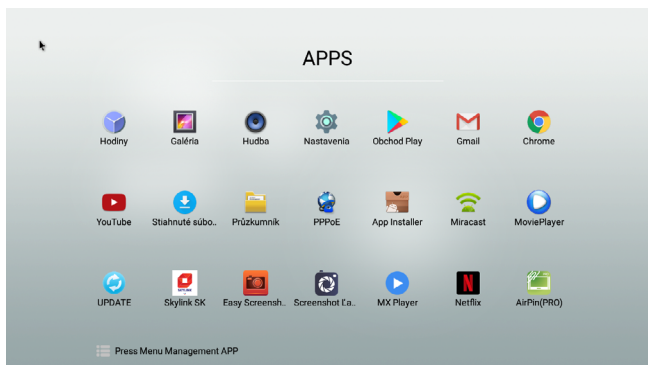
APPS

Hodiny
Galéria
Hudba
Nastavenia
Obchod Play
Gmail
Chrome

YouTube
Stiahnuté súbo..
Průzkumník
PPPoE
App Installer
Miracast
MoviePlayer

UPDATE
Skylink SK
Easy Screensh..
Screenshot L'a..
MX Player
Netflix
AirPin(PRO)

Press Menu Management APP